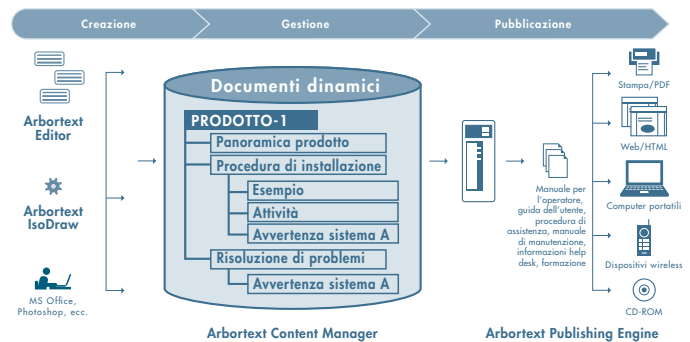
Creazione
Gestione
Pubblicazione

Arbortext Editor

Arbortext IsoDraw

MS Office, Photoshop, ecc.

Documenti dinamici

PRODOTTO-1
Panoramica prodotto
Procedura di installazione
Esempio
Attività
Avvertenza sistema A
Risoluzione di problemi
Avvertenza sistema A

Arbortext Content Manager

Manuale per l'operatore, guida dell'utente, procedura di assistenza, manuale di manutenzione, informazioni help desk, formazione

Arbortext Publishing Engine

Stampa/PDF
Web/HTML
Computer portatili
Dispositivi wireless
CD-ROM